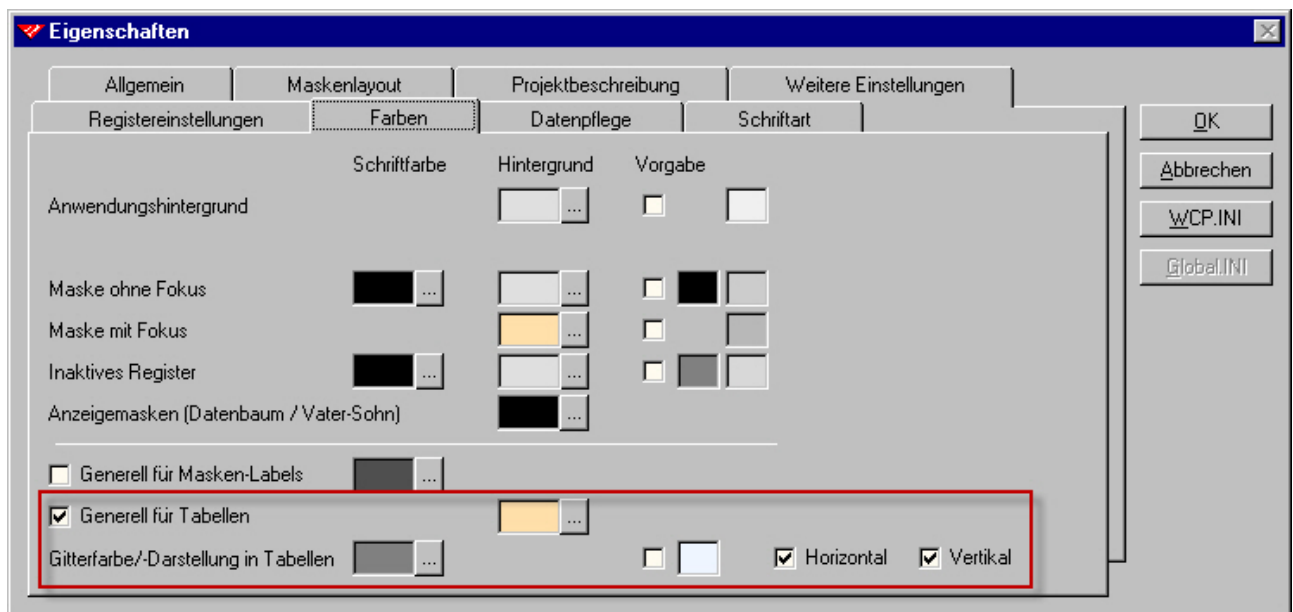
Eigenschaften

Allgemein | Maskenlayout | Projektbeschreibung | Weitere Einstellungen
Registereinstellungen | Farben | Datenpflege | Schriftart

OK
Abbrechen
WCP.INI
Global.INI

Schriftfarbe Hintergrund Vorgabe

Anwendungshintergrund ...

Maske ohne Fokus ... ...
Maske mit Fokus ...
Inaktives Register ... ...
Anzeigemasken (Datenbaum / Vater-Sohn) ...

Generell für Masken-Labels ...
Generell für Tabellen ...
Gitterfarbe/-Darstellung in Tabellen ... Horizontal Vertikal